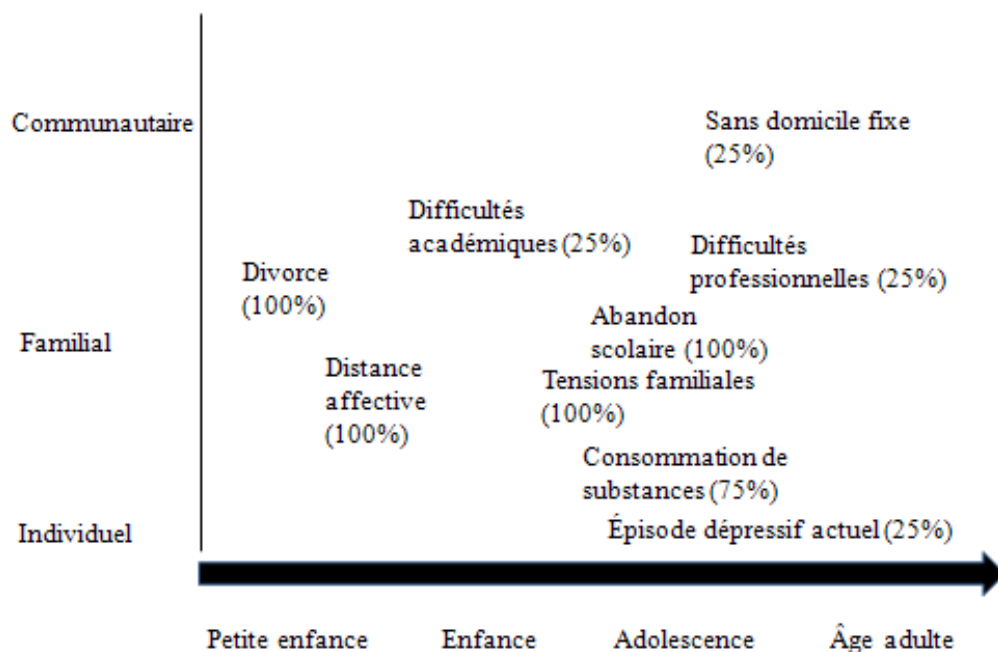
Communautaire

Familial

Individuel

Sans domicile fixe (25%)

Difficultés académiques (25%)

Difficultés professionnelles (25%)

Divorce (100%)

Abandon scolaire (100%)

Distance affective (100%)

Tensions familiales (100%)

Consommation de substances (75%)

Épisode dépressif actuel (25%)

Petite enfance

Enfance

Adolescence

Âge adulte